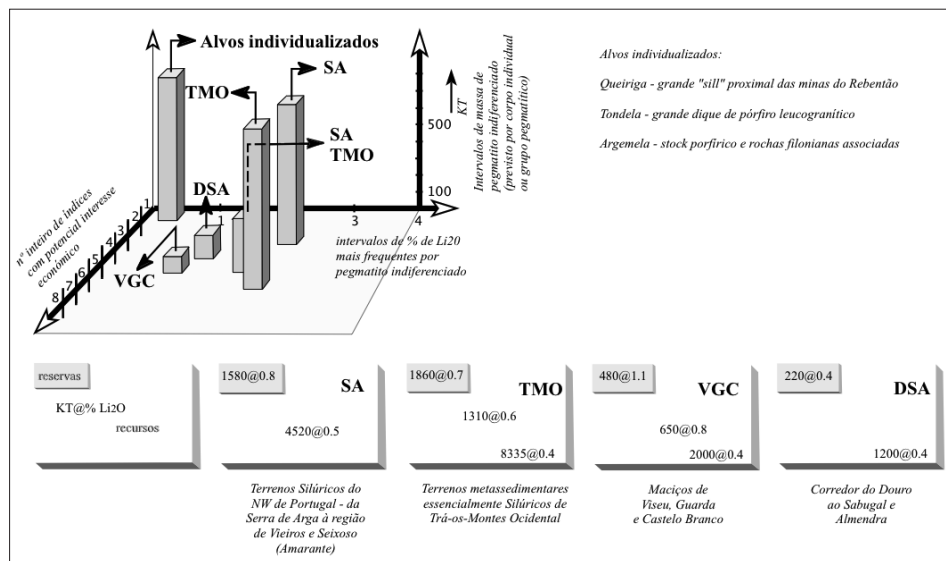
Alvos individualizados

TMO

SA

SA
TMO

DSA

VGC

KT

500

100

Intervalos de massa de pegmatito indiferenciado (previsto por corpo individual ou grupo pegmatítico)

nº inteiro de índices com potencial interesse económico

1 2 3 4 5 6 7 8

1 2 3 4

intervalos de % de Li20 mais frequentes por pegmatito indiferenciado

Alvos individualizados:

Queiriga - grande "sill" proximal das minas do Rebentão

Tondela - grande dique de pórfiro leucogranítico

Argemela - stock porfírico e rochas filonianas associadas

reservas

KT@% Li2O

recursos

1580@0.8

SA

4520@0.5

1860@0.7

TMO

1310@0.6

8335@0.4

480@1.1

VGC

650@0.8

2000@0.4

220@0.4

DSA

1200@0.4

Terrenos Silúricos do NW de Portugal - da Serra de Arga à região de Vieiros e Seixoso (Amarante)

Terrenos metassedimentares essencialmente Silúricos de Trás-os-Montes Ocidental

Maciços de Viseu, Guarda e Castelo Branco

Corredor do Douro ao Sabugal e Almendra